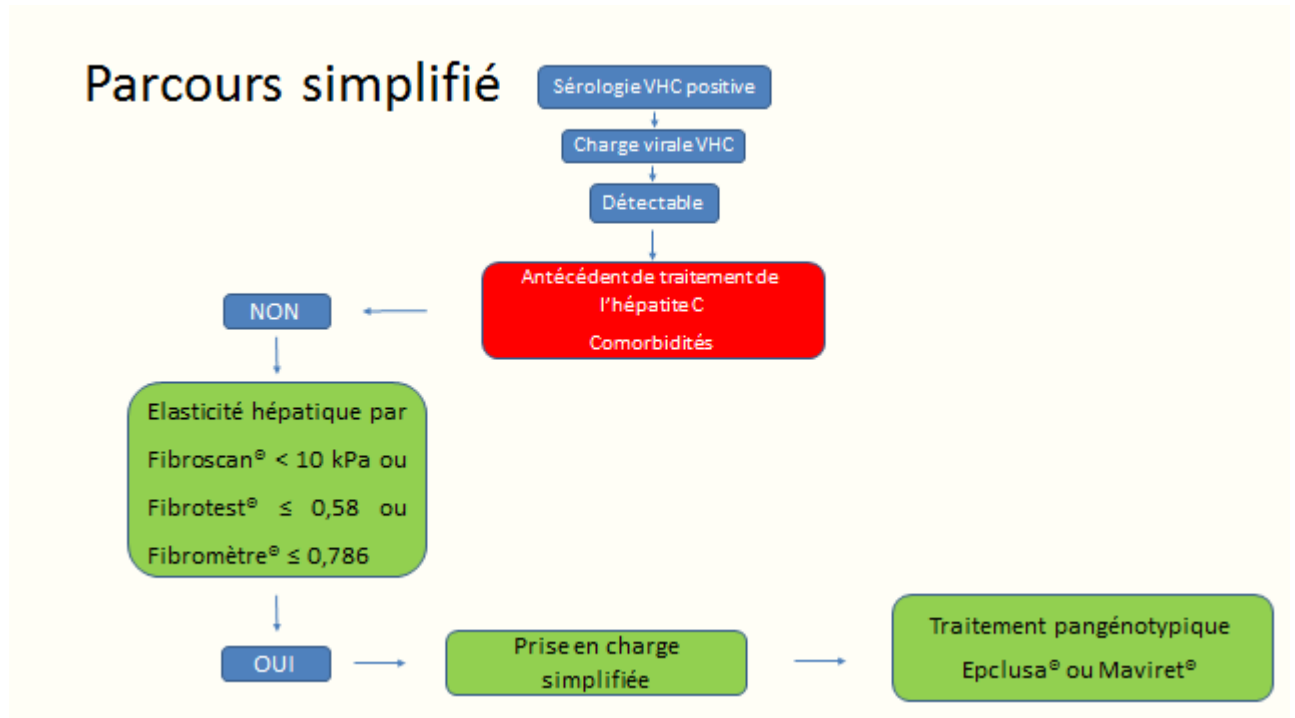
Parcours simplifié

Sérologie VHC positive

Charge virale VHC

Détectable

Antécédent de traitement de l'hépatite C

Comorbidités

NON

Elasticité hépatique par Fibroscan® < 10 kPa ou Fibrotest® ≤ 0,58 ou Fibromètre® ≤ 0,786

OUI

Prise en charge simplifiée

Traitement pangénotypique Epclusa® ou Maviret®